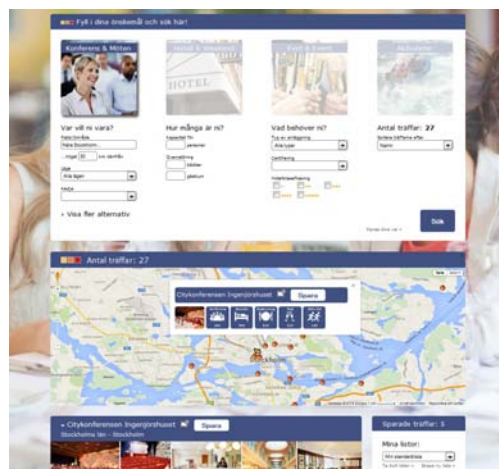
Fyll i dina önskemål och sök här!

Konferens & Möten

Hotell & Boende

Fest & Event

Aktiviteter

Var vill ni vara?

Hur många är ni?

Vad behöver ni?

Antal träffar: 27

Hela Stockholm

Alla lägen

Alla typer

Namn

Visa fler alternativ

Sök

Antal träffar: 27

Citykonferensen Ingenjörshuset

Spara

Citykonferensen Ingenjörshuset

Spara

Stockholms län - Stockholm

Sparade träffar: 1

Mina listor:

Min standardlista